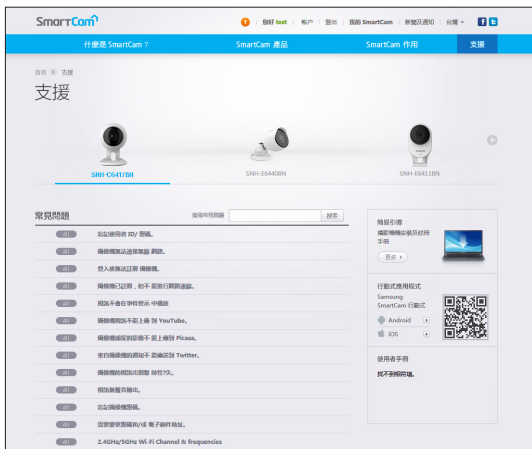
SmartCam

1 | 您好 test | 帳戶 | 登出 | 我的 SmartCam | 新聞及通知 | 台灣 ▾

什麼是 SmartCam？ | SmartCam 產品 | SmartCam 作用 | 支援

首頁 > 支援

支援

SNH-C6417BN | SNH-E6440BN | SNH-E6411BN

常見問題

搜尋常見問題 | 搜索

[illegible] 忘記使用者 ID/ 密碼。
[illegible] 攝像機無法連接無線 網路。
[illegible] 登入後無法註冊 攝像機。
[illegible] 攝像機已註冊，但不 能進行網路連線。
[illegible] 視訊不會在事件表示 中播放
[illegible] 攝像機視訊不能上傳 到 YouTube。
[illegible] 攝像機縮圖的影像不 能上傳到 Picasa。
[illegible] 來自攝像機的通知不 能傳送到 Twitter。
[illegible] 攝像機的視訊出現類 幣性引失。
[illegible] 視訊無播音輸出。
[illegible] 忘記攝像機密碼。
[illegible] 如何變更密碼和/或 電子郵件地址。
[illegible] 2.4GHz/5GHz Wi-Fi Channel & frequencies

簡易引導
攝影機機安裝及註冊手冊
更多 ▸

行動式應用程式
Samsung SmartCam 行動式
Android ▸
iOS ▸

使用者手冊
找不到所詢。